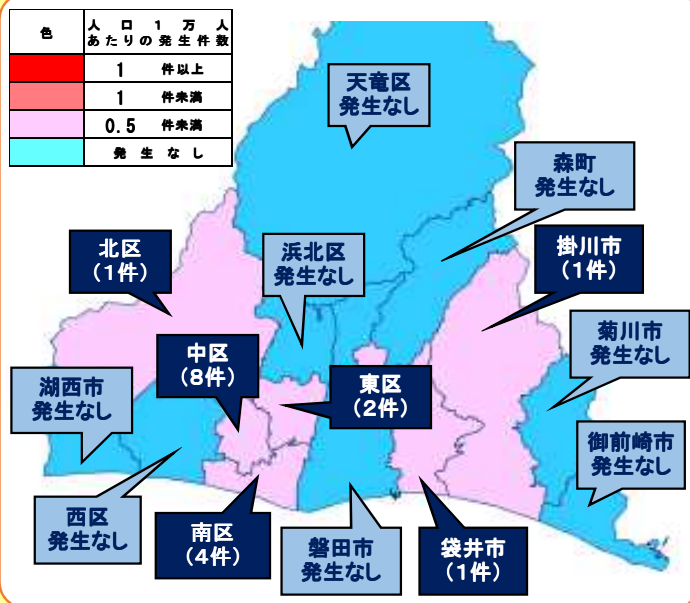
| 色 | 人口1万人あたりの発生件数 |
|---|---|
| | 1 件以上 |
| | 1 件未満 |
| | 0.5 件未満 |
| | 発生なし |

天竜区
発生なし

森町
発生なし

北区
(1件)

浜北区
発生なし

掛川市
(1件)

中区
(8件)

菊川市
発生なし

湖西市
発生なし

東区
(2件)

御前崎市
発生なし

西区
発生なし

南区
(4件)

磐田市
発生なし

袋井市
(1件)